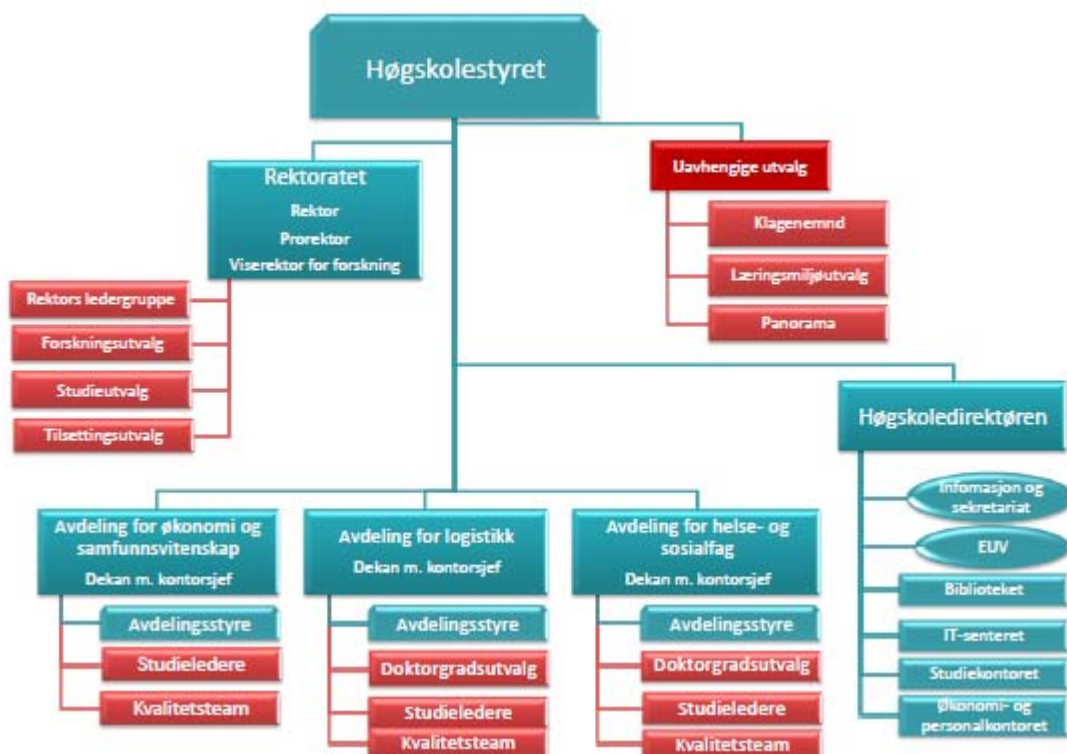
Høgskolestyret

Rektoratet
Rektor
Prorektor
Viserektor for forskning

Uavhengige utvalg

Klagenemnd

Læringsmiljøutvalg

Panorama

Rektors ledergruppe

Forskningsutvalg

Studieutvalg

Tilsettingsutvalg

Høgskoledirektøren

Infomasjon og sekretariat

EUV

Biblioteket

IT-senteret

Studiekontoret

Økonomi- og personalkontoret

Avdeling for økonomi og samfunnsvitenskap
Dekan m. kontorsjef

Avdelingsstyre

Studieledere

Kvalitetsteam

Avdeling for logistikk
Dekan m. kontorsjef

Avdelingsstyre

Doktorgradsutvalg

Studieledere

Kvalitetsteam

Avdeling for helse- og sosialfag
Dekan m. kontorsjef

Avdelingsstyre

Doktorgradsutvalg

Studieledere

Kvalitetsteam